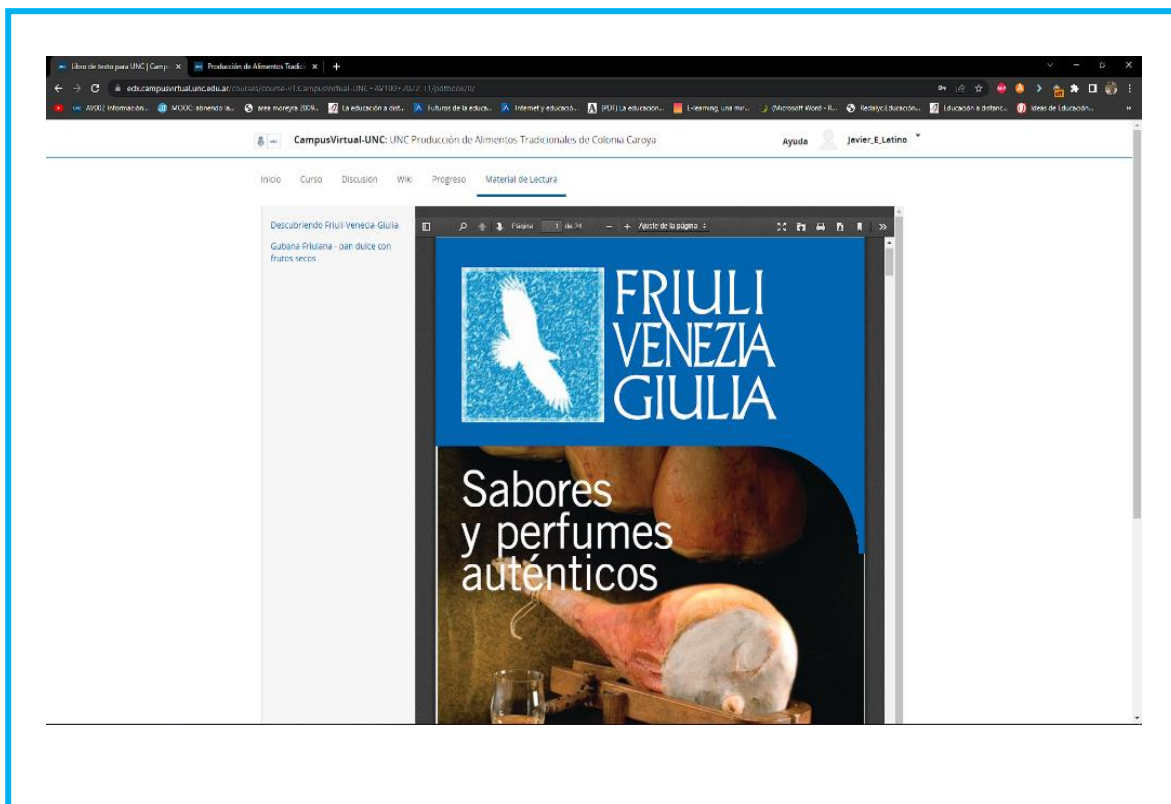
Libro de texto para UNC | Camp ×
Producción de Alimentos Tradic ×
+

edx.campusvirtual.unc.edu.ar/courses/course-v1:CampusVirtual-UNC+AV100+2022_1/pdfbook/0/

AV002 Información... MOOC: abriendo la... area moreyra 2009... La educación a dist... Futuros de la educa... Internet y educació... (PDF) La educación... E-learning, una mir... (Microsoft Word - B... Redalyc.Educación... Educación a distanc... Ideas de Educación...

CampusVirtual-UNC: UNC Producción de Alimentos Tradicionales de Colonia Caroya

Ayuda Javier_E_Latino

Inicio Curso Discusión Wiki Progreso Material de Lectura

Descubriendo Friuli Venecia Giulia
Gubana Friulana - pan dulce con frutos secos

Página 1 de 24 — + Ajuste de la página

FRIULI VENEZIA GIULIA

Sabores y perfumes auténticos